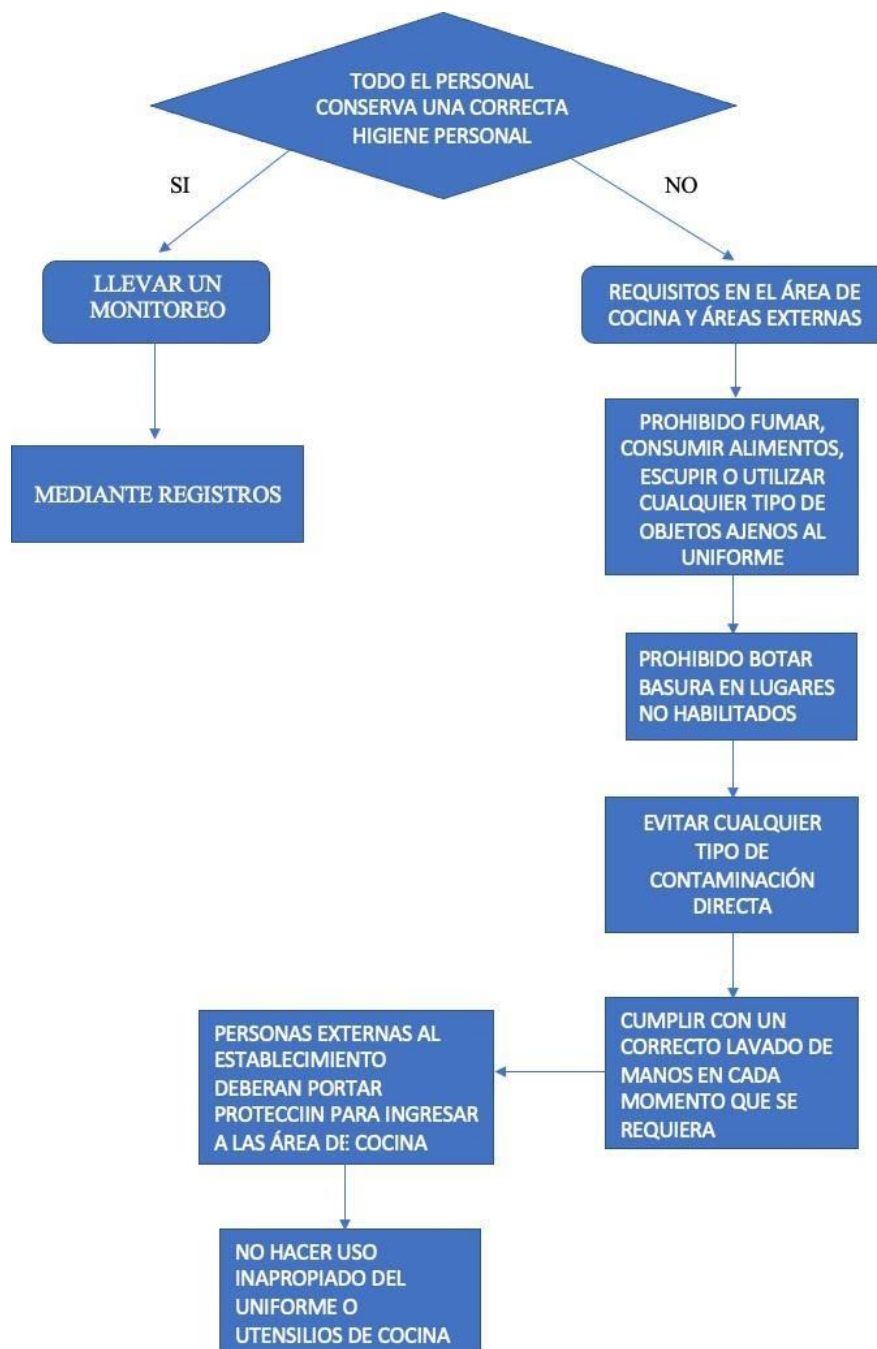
TODO EL PERSONAL CONSERVA UNA CORRECTA HIGIENE PERSONAL

SI

NO

LLEVAR UN MONITOREO

MEDIANTE REGISTROS

REQUISITOS EN EL ÁREA DE COCINA Y ÁREAS EXTERNAS

PROHIBIDO FUMAR, CONSUMIR ALIMENTOS, ESCUPIR O UTILIZAR CUALQUIER TIPO DE OBJETOS AJENOS AL UNIFORME

PROHIBIDO BOTAR BASURA EN LUGARES NO HABILITADOS

EVITAR CUALQUIER TIPO DE CONTAMINACIÓN DIRECTA

CUMPLIR CON UN CORRECTO LAVADO DE MANOS EN CADA MOMENTO QUE SE REQUIERA

PERSONAS EXTERNAS AL ESTABLECIMIENTO DEBERAN PORTAR PROTECCIIN PARA INGRESAR A LAS ÁREA DE COCINA

NO HACER USO INAPROPIADO DEL UNIFORME O UTENSILIOS DE COCINA